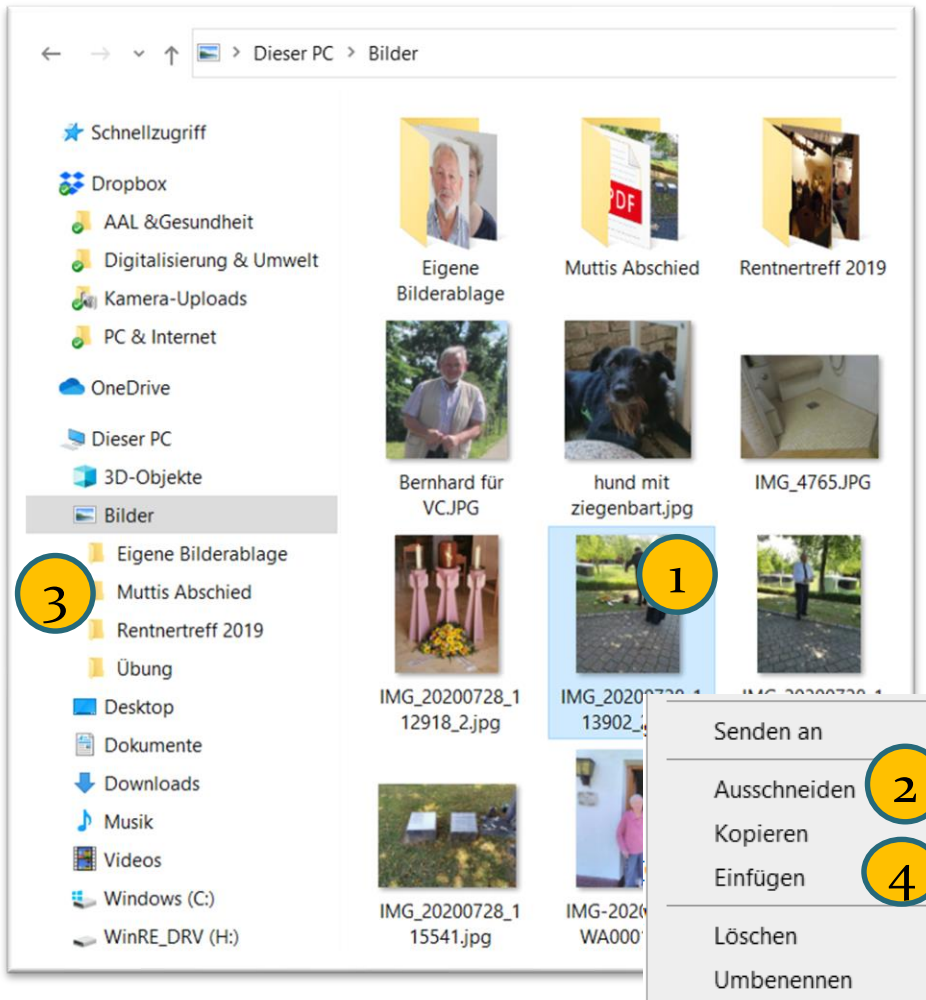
Dieser PC > Bilder

Schnellzugriff
Dropbox
AAL &Gesundheit
Digitalisierung & Umwelt
Kamera-Uploads
PC & Internet
OneDrive
Dieser PC
3D-Objekte
Bilder
Eigene Bilderablage
Muttis Abschied
Rentnertreff 2019
Übung
Desktop
Dokumente
Downloads
Musik
Videos
Windows (C:)
WinRE_DRV (H:)

3

Eigene Bilderablage
Muttis Abschied
Rentnertreff 2019
Bernhard für VC.JPG
hund mit ziegenbart.jpg
IMG_4765.JPG
IMG_20200728_112918_2.jpg
IMG_20200728_113902_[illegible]
IMG_20200728_1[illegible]
IMG_20200728_115541.jpg
IMG-202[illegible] WA0001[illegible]

1

Senden an
Ausschneiden
Kopieren
Einfügen
Löschen
Umbenennen

2
4